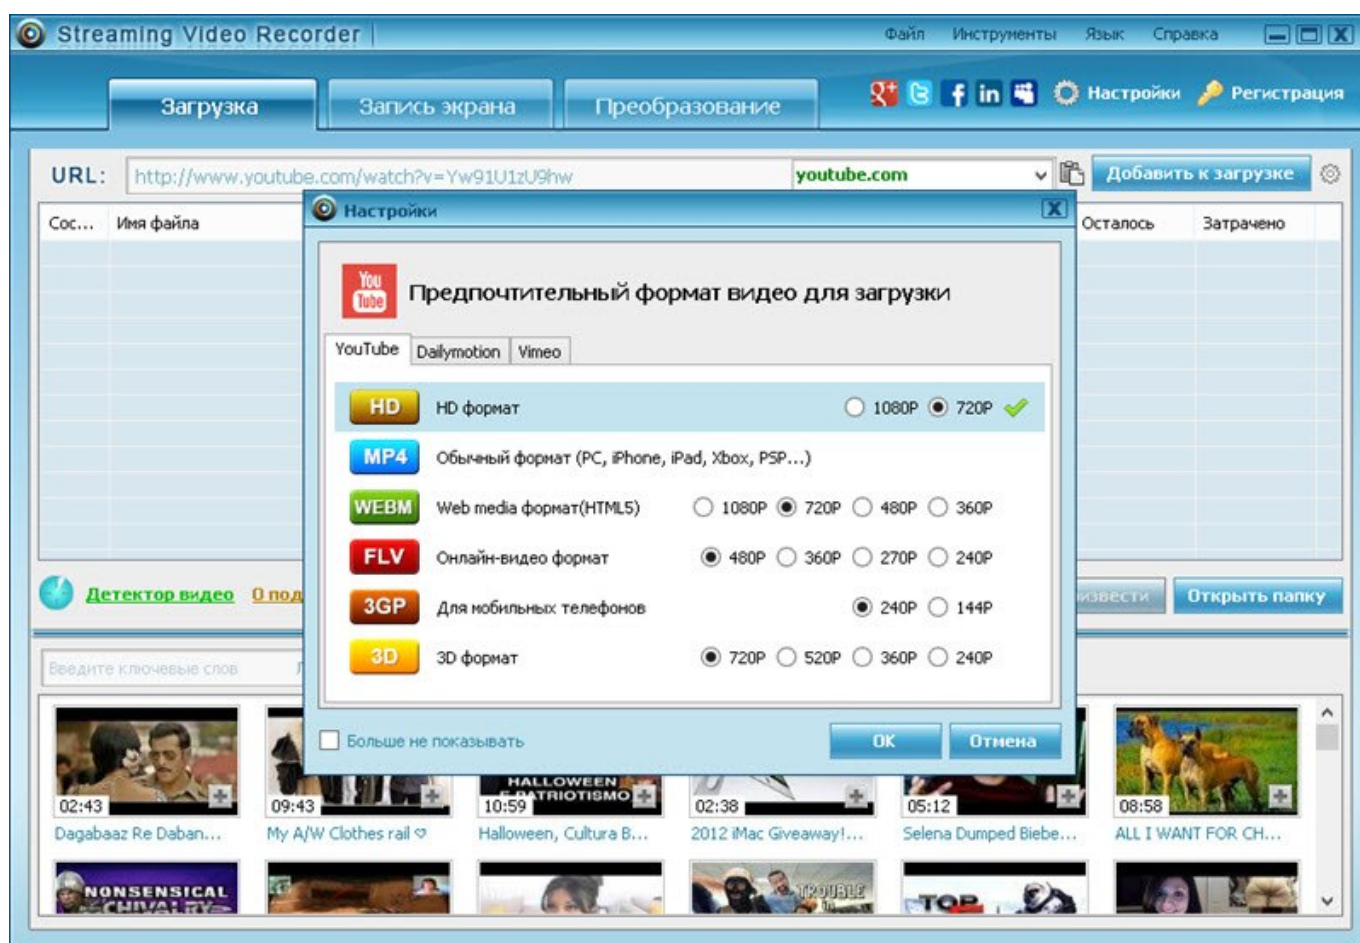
Streaming Video Recorder

Файл Инструменты Язык Справка

Загрузка Запись экрана Преобразование

Настройки Регистрация

URL: http://www.youtube.com/watch?v=Yw91U1zU9hw youtube.com Добавить к загрузке

Сос... Имя файла Осталось Затрачено

Детектор видео О под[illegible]

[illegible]извести Открыть папку

Введите ключевые слов

02:43 Dagabaaz Re Daban...
09:43 My A/W Clothes rail ♡
HALLOWEEN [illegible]PATRIOTISMO 10:59 Halloween, Cultura B...
02:38 2012 iMac Giveaway!...
05:12 Selena Dumped Biebe...
08:58 ALL I WANT FOR CH...

NONSENSICAL CHIVALRY
TROUBLE
TOP

Настройки

You Tube

Предпочтительный формат видео для загрузки

YouTube Dailymotion Vimeo

HD HD формат 1080P 720P
MP4 Обычный формат (PC, iPhone, iPad, Xbox, PSP...)
WEBM Web media формат(HTML5) 1080P 720P 480P 360P
FLV Онлайн-видео формат 480P 360P 270P 240P
3GP Для мобильных телефонов 240P 144P
3D 3D формат 720P 520P 360P 240P

Больше не показывать

OK Отмена